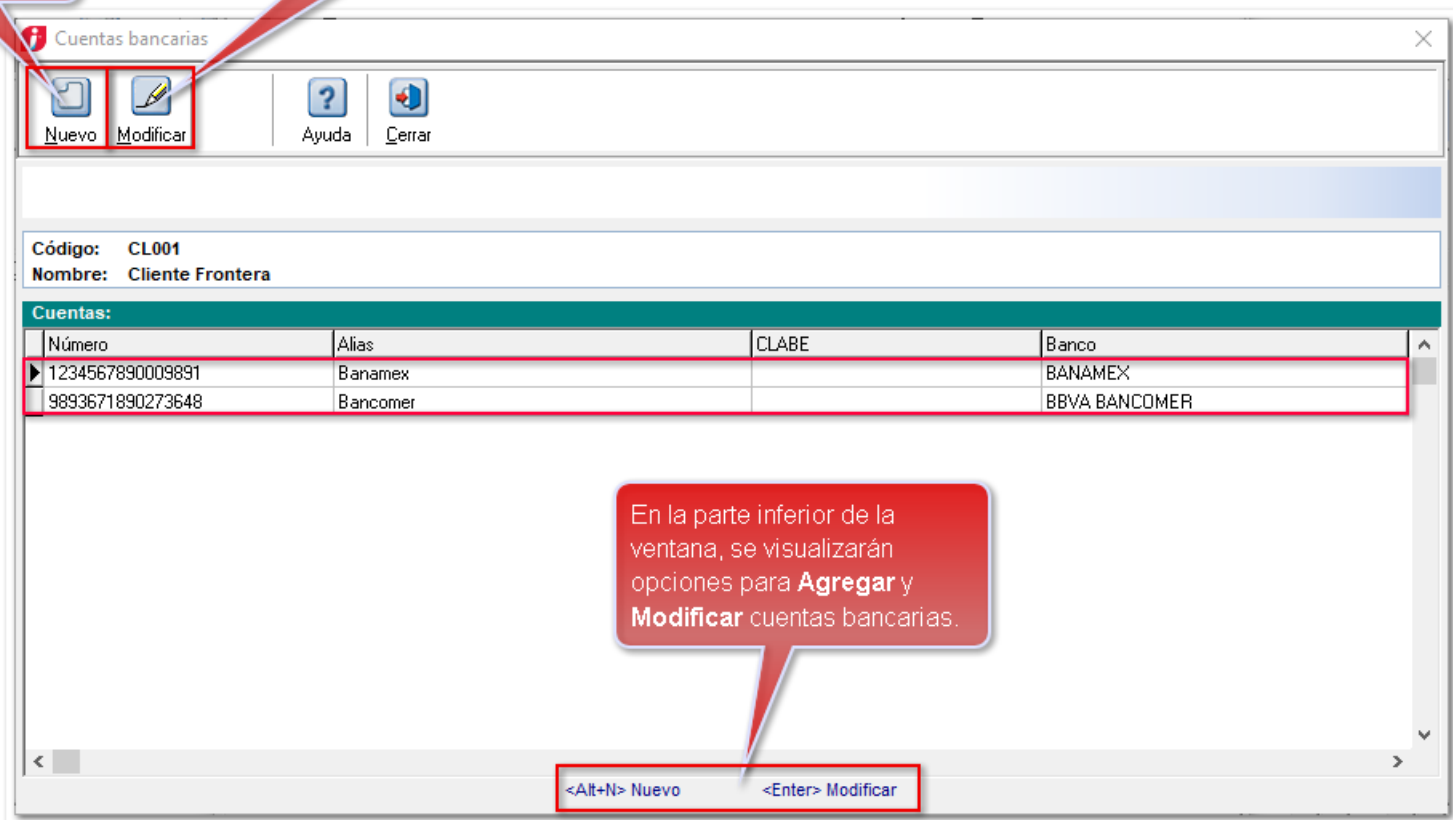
Cuentas bancarias

Nuevo Modificar Ayuda Cerrar

Código: CL001
Nombre: Cliente Frontera

Cuentas:

| Número | Alias | CLABE | Banco |
|---|---|---|---|
| 1234567890009891 | Banamex | | BANAMEX |
| 9893671890273648 | Bancomer | | BBVA BANCOMER |

En la parte inferior de la ventana, se visualizarán opciones para **Agregar** y **Modificar** cuentas bancarias.

<Alt+N> Nuevo <Enter> Modificar